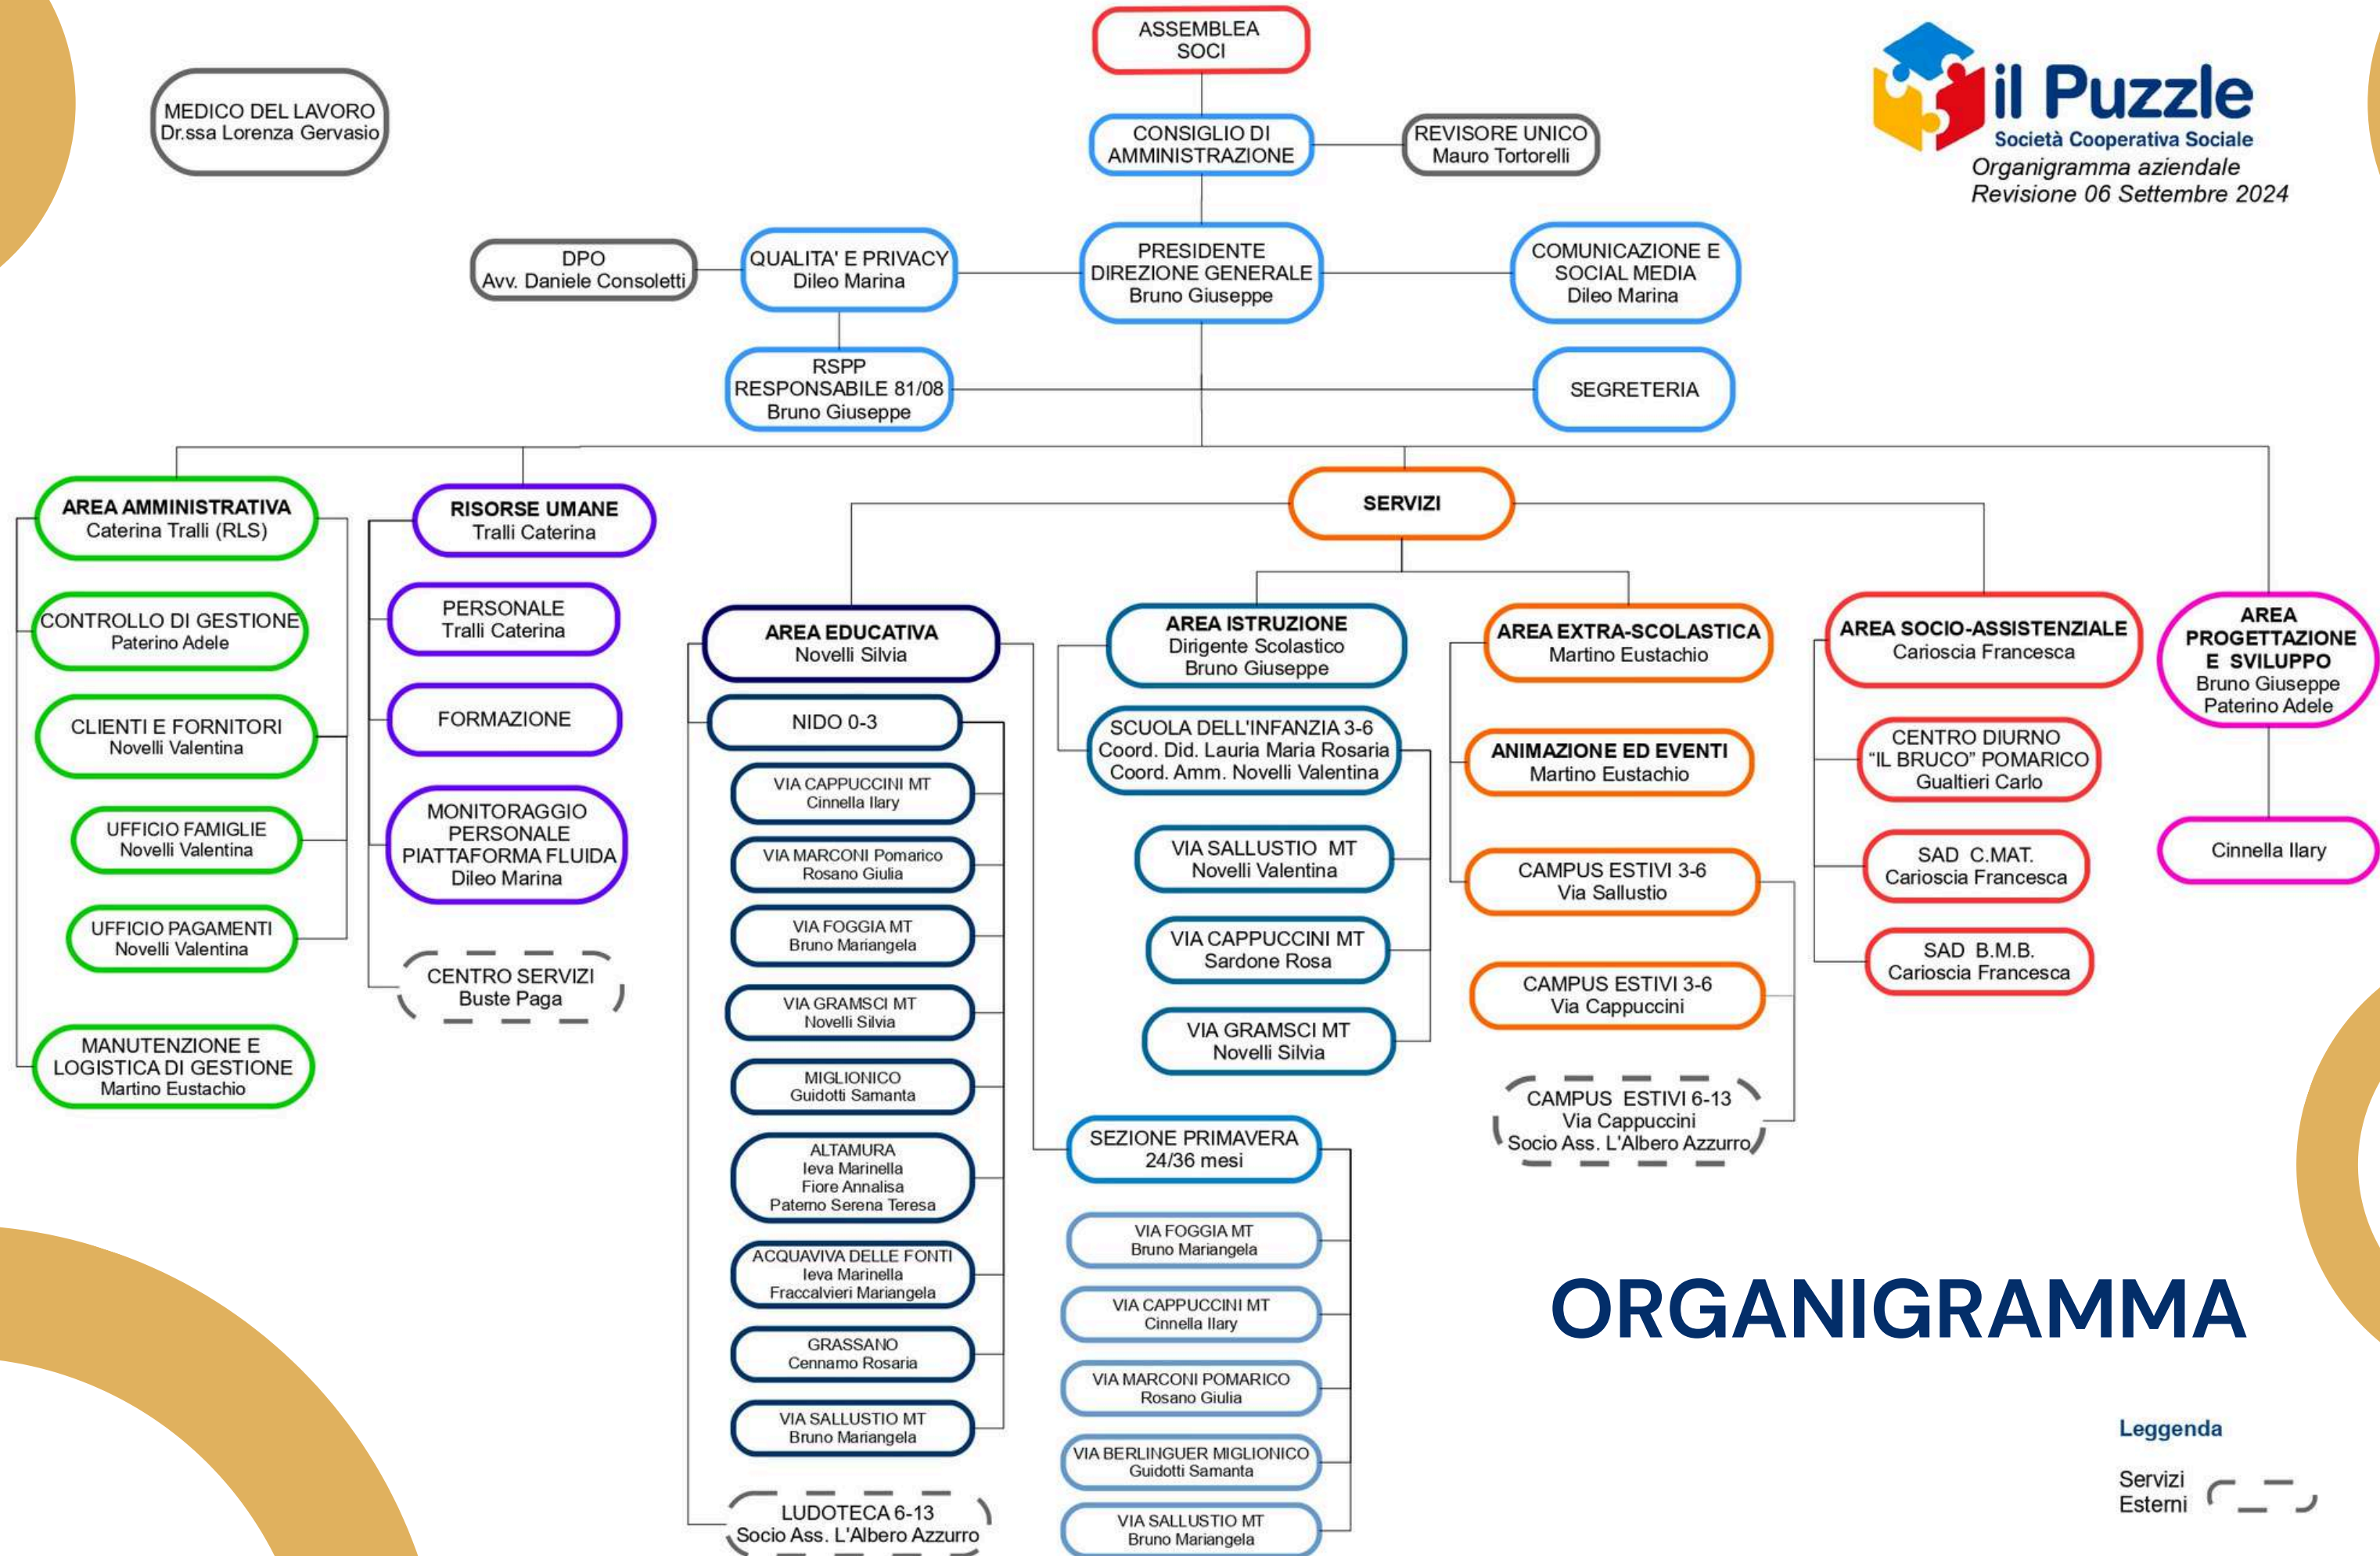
ASSEMBLEA SOCI

MEDICO DEL LAVORO
Dr.ssa Lorenza Gervasio

il Puzzle
Società Cooperativa Sociale
Organigramma aziendale
Revisione 06 Settembre 2024

CONSIGLIO DI AMMINISTRAZIONE

REVISORE UNICO
Mauro Tortorelli

DPO
Avv. Daniele Consoletti

QUALITA' E PRIVACY
Dileo Marina

PRESIDENTE
DIREZIONE GENERALE
Bruno Giuseppe

COMUNICAZIONE E SOCIAL MEDIA
Dileo Marina

RSPP
RESPONSABILE 81/08
Bruno Giuseppe

SEGRETERIA

AREA AMMINISTRATIVA
Caterina Tralli (RLS)

CONTROLLO DI GESTIONE
Paterino Adele

CLIENTI E FORNITORI
Novelli Valentina

UFFICIO FAMIGLIE
Novelli Valentina

UFFICIO PAGAMENTI
Novelli Valentina

MANUTENZIONE E LOGISTICA DI GESTIONE
Martino Eustachio

RISORSE UMANE
Tralli Caterina

PERSONALE
Tralli Caterina

FORMAZIONE

MONITORAGGIO PERSONALE PIATTAFORMA FLUIDA
Dileo Marina

CENTRO SERVIZI
Buste Paga

SERVIZI

AREA EDUCATIVA
Novelli Silvia

NIDO 0-3

VIA CAPPUCCINI MT
Cinnella Ilary

VIA MARCONI Pomarico
Rosano Giulia

VIA FOGGIA MT
Bruno Mariangela

VIA GRAMSCI MT
Novelli Silvia

MIGLIONICO
Guidotti Samanta

ALTAMURA
Ieva Marinella
Fiore Annalisa
Paterno Serena Teresa

ACQUAVIVA DELLE FONTI
Ieva Marinella
Fraccalvieri Mariangela

GRASSANO
Cennamo Rosaria

VIA SALLUSTIO MT
Bruno Mariangela

LUDOTECA 6-13
Socio Ass. L'Albero Azzurro

AREA ISTRUZIONE
Dirigente Scolastico
Bruno Giuseppe

SCUOLA DELL'INFANZIA 3-6
Coord. Did. Lauria Maria Rosaria
Coord. Amm. Novelli Valentina

VIA SALLUSTIO MT
Novelli Valentina

VIA CAPPUCCINI MT
Sardone Rosa

VIA GRAMSCI MT
Novelli Silvia

SEZIONE PRIMAVERA
24/36 mesi

VIA FOGGIA MT
Bruno Mariangela

VIA CAPPUCCINI MT
Cinnella Ilary

VIA MARCONI POMARICO
Rosano Giulia

VIA BERLINGUER MIGLIONICO
Guidotti Samanta

VIA SALLUSTIO MT
Bruno Mariangela

AREA EXTRA-SCOLASTICA
Martino Eustachio

ANIMAZIONE ED EVENTI
Martino Eustachio

CAMPUS ESTIVI 3-6
Via Sallustio

CAMPUS ESTIVI 3-6
Via Cappuccini

CAMPUS ESTIVI 6-13
Via Cappuccini
Socio Ass. L'Albero Azzurro

AREA SOCIO-ASSISTENZIALE
Carioscia Francesca

CENTRO DIURNO
"IL BRUCO" POMARICO
Gualtieri Carlo

SAD C.MAT.
Carioscia Francesca

SAD B.M.B.
Carioscia Francesca

AREA PROGETTAZIONE E SVILUPPO
Bruno Giuseppe
Paterino Adele

Cinnella Ilary

ORGANIGRAMMA

Leggenda
Servizi Esterni